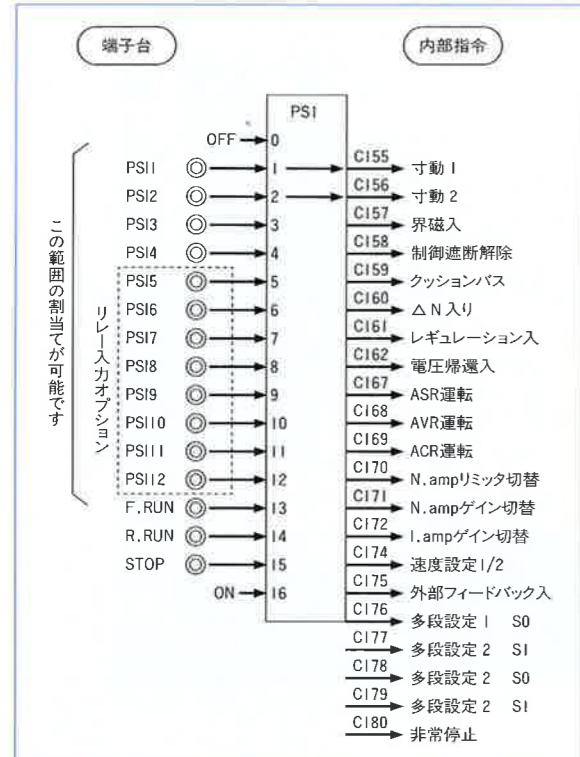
端子台

内部指令

PS1

OFF 0

PS11 1
PS12 2
PS13 3
PS14 4
PS15 5
PS16 6
PS17 7
PS18 8
PS19 9
PS110 10
PS111 11
PS112 12
F.RUN 13
R.RUN 14
STOP 15
ON 16

この範囲の割当てが可能です

リレー入力オプション

C155 寸動 1
C156 寸動 2
C157 界磁入
C158 制御遮断解除
C159 クッションパス
C160 △N入り
C161 レギュレーション入
C162 電圧帰還入
C167 ASR運転
C168 AVR運転
C169 ACR運転
C170 N.ampリミッタ切替
C171 N.ampゲイン切替
C172 I.ampゲイン切替
C174 速度設定1/2
C175 外部フィードバック入
C176 多段設定 1 S0
C177 多段設定 2 S1
C178 多段設定 2 S0
C179 多段設定 2 S1
C180 非常停止